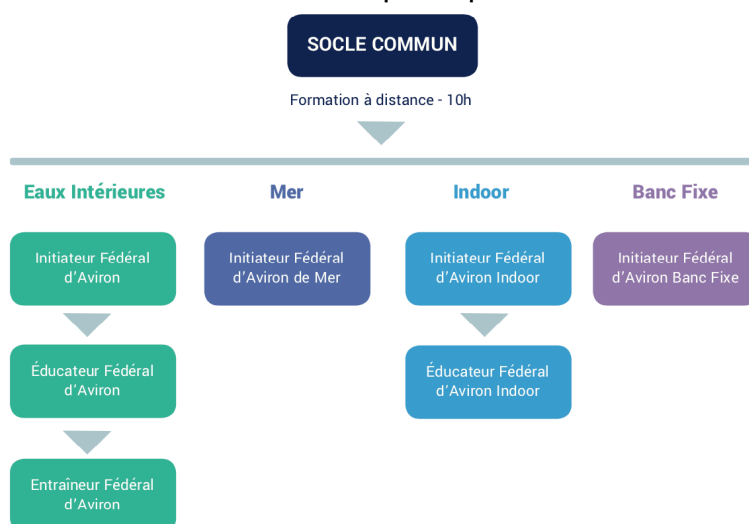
SOCLE COMMUN

Formation à distance - 10h

Eaux Intérieures

Initiateur Fédéral d'Aviron

Éducateur Fédéral d'Aviron

Entraîneur Fédéral d'Aviron

Mer

Initiateur Fédéral d'Aviron de Mer

Indoor

Initiateur Fédéral d'Aviron Indoor

Éducateur Fédéral d'Aviron Indoor

Banc Fixe

Initiateur Fédéral d'Aviron Banc Fixe